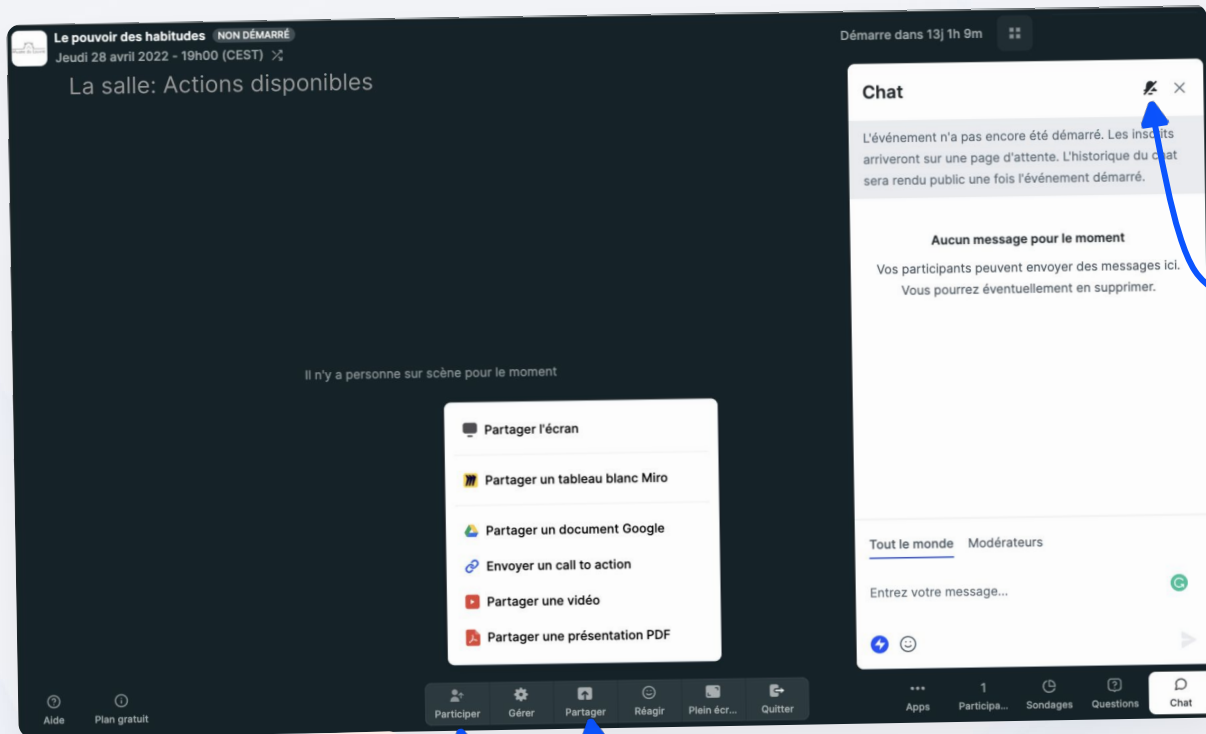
Le pouvoir des habitudes NON DÉMARRÉ
Jeudi 28 avril 2022 - 19h00 (CEST)

Démarre dans 13j 1h 9m

La salle: Actions disponibles

Il n'y a personne sur scène pour le moment

Partager l'écran
Partager un tableau blanc Miro
Partager un document Google
Envoyer un call to action
Partager une vidéo
Partager une présentation PDF

Chat

L'événement n'a pas encore été démarré. Les inscrits arriveront sur une page d'attente. L'historique du chat sera rendu public une fois l'événement démarré.

Aucun message pour le moment
Vos participants peuvent envoyer des messages ici. Vous pourrez éventuellement en supprimer.

Tout le monde Modérateurs

Entrez votre message...

Aide Plan gratuit

Participer Gérer Partager Réagir Plein écr... Quitter

Apps 1 Participa... Sondages Questions Chat